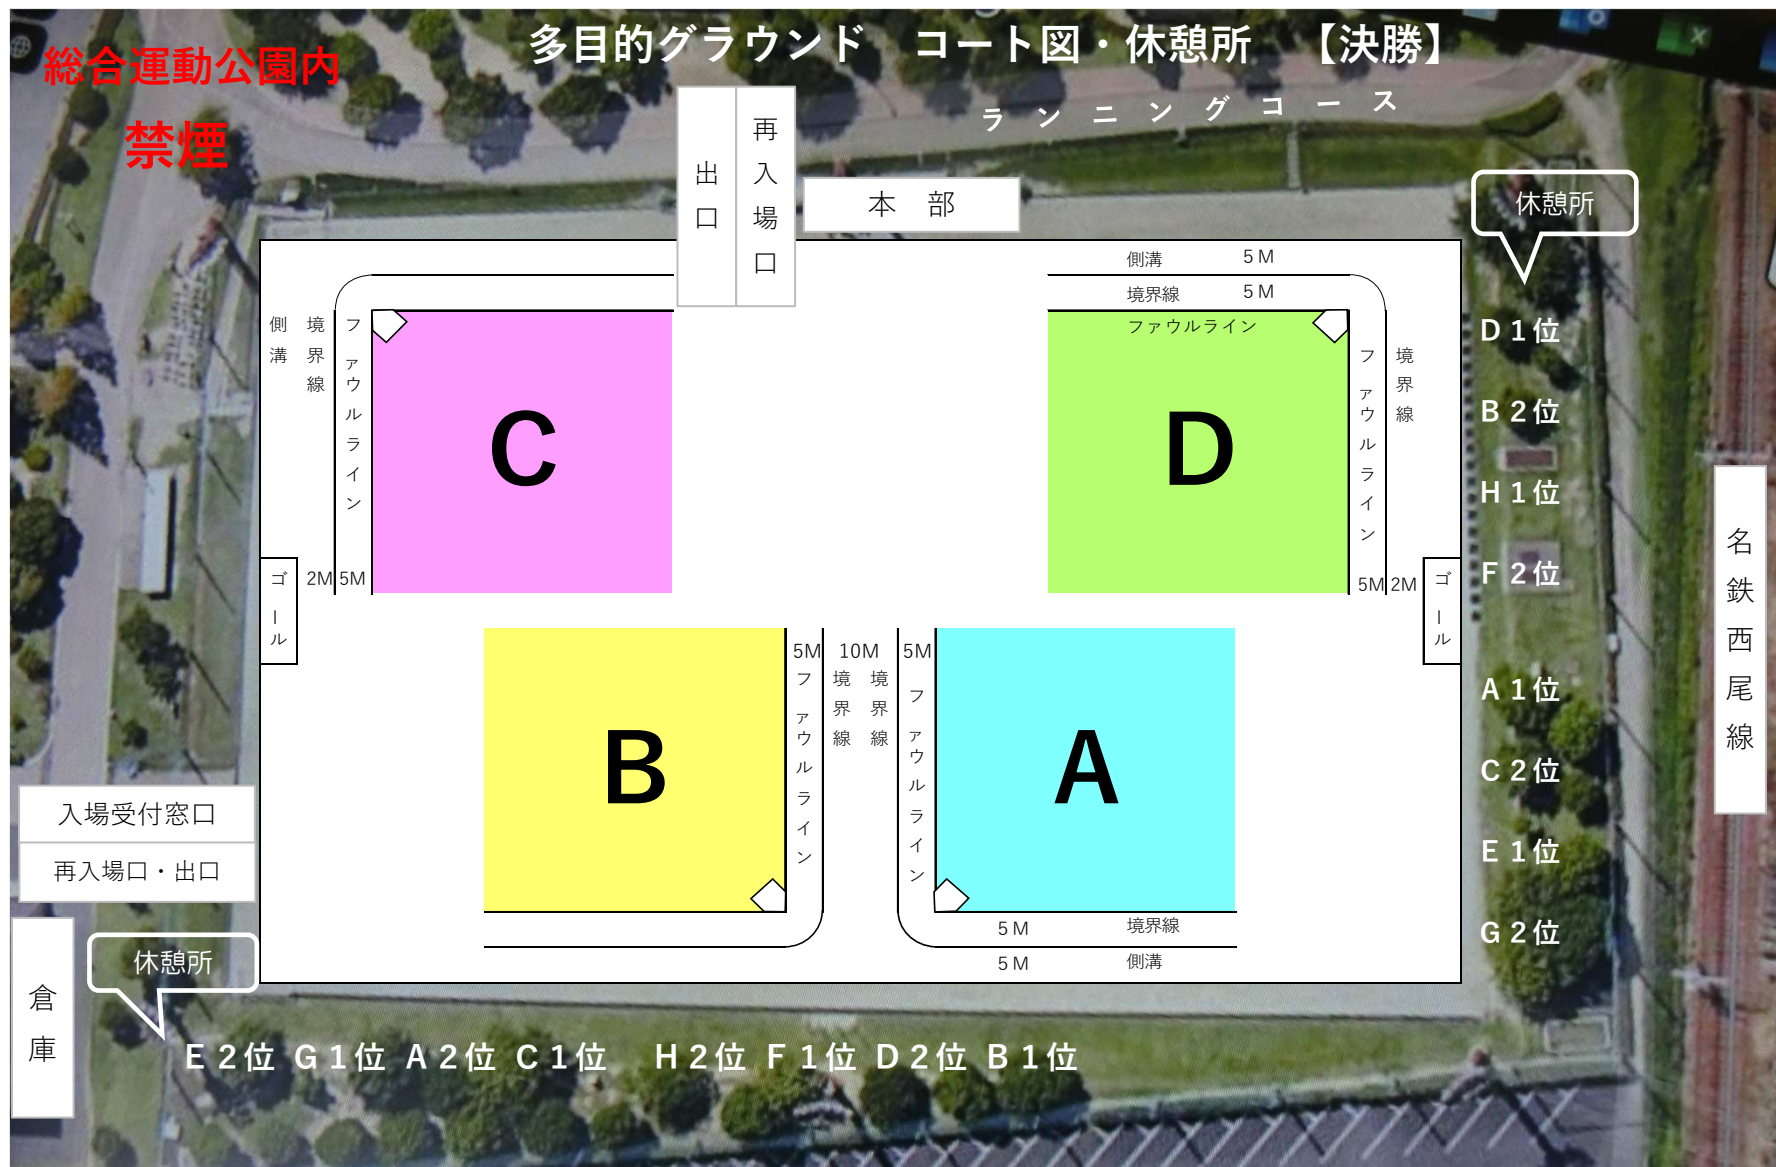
総合運動公園内

禁煙

多目的グラウンド　コート図・休憩所　【決勝】

ランニングコース

出口

再入場口

本部

休憩所

側溝　5M

境界線　5M

ファウルライン

側溝

境界線

ファウルライン

C

D

ファウルライン

境界線

ゴール

2M 5M

5M 2M

ゴール

D 1位

B 2位

H 1位

F 2位

A 1位

C 2位

E 1位

G 2位

名鉄西尾線

B

A

5M

10M

5M

ファウルライン

境界線

境界線

ファウルライン

5M　境界線

5M　側溝

入場受付窓口

再入場口・出口

倉庫

休憩所

E 2位　G 1位　A 2位　C 1位　H 2位　F 1位　D 2位　B 1位